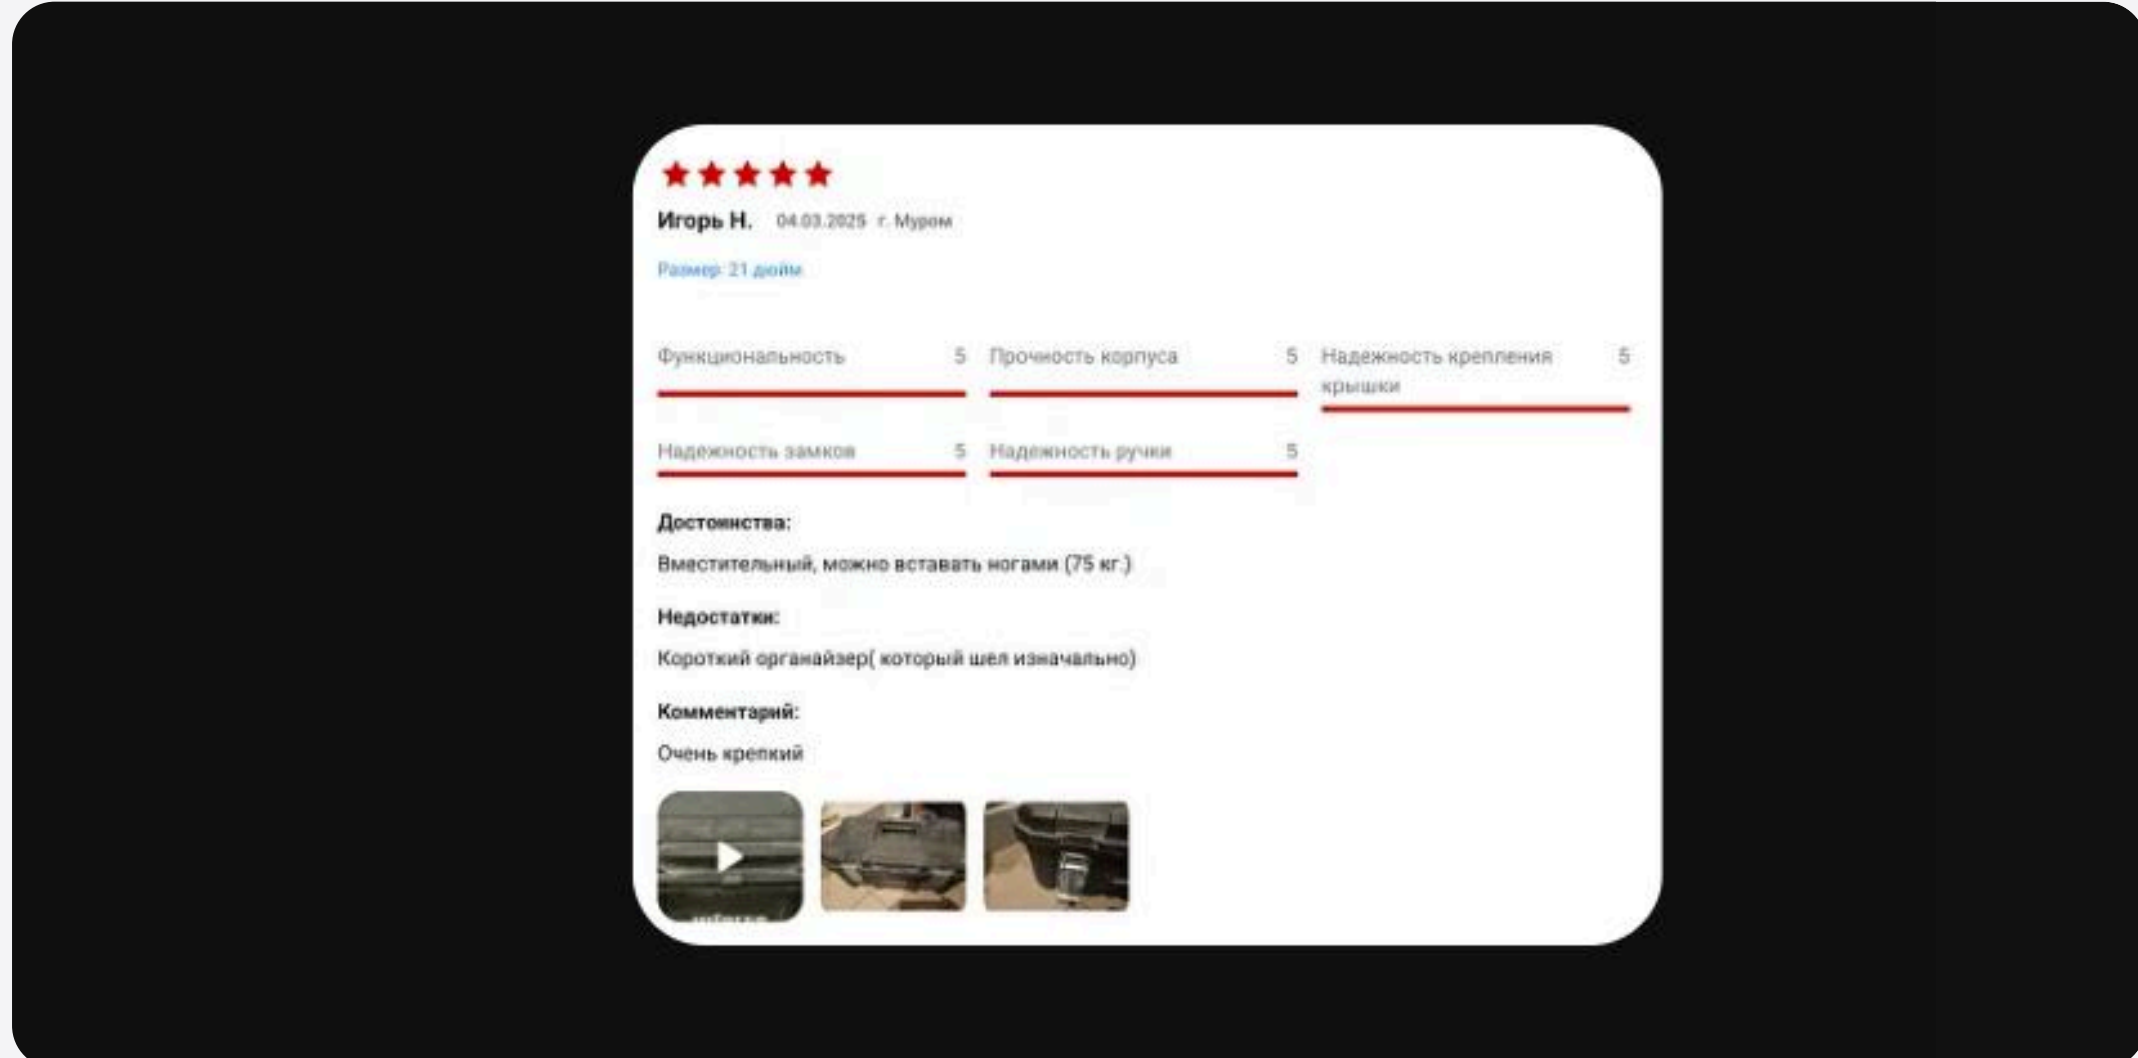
Игорь Н. 04.03.2025 г. Муром

Размер: 21 дюйм

Функциональность 5
Прочность корпуса 5
Надежность крепления крышки 5
Надежность замков 5
Надежность ручки 5

Достоинства:

Вместительный, можно вставать ногами (75 кг.)

Недостатки:

Короткий органайзер( который шел изначально)

Комментарий:

Очень крепкий